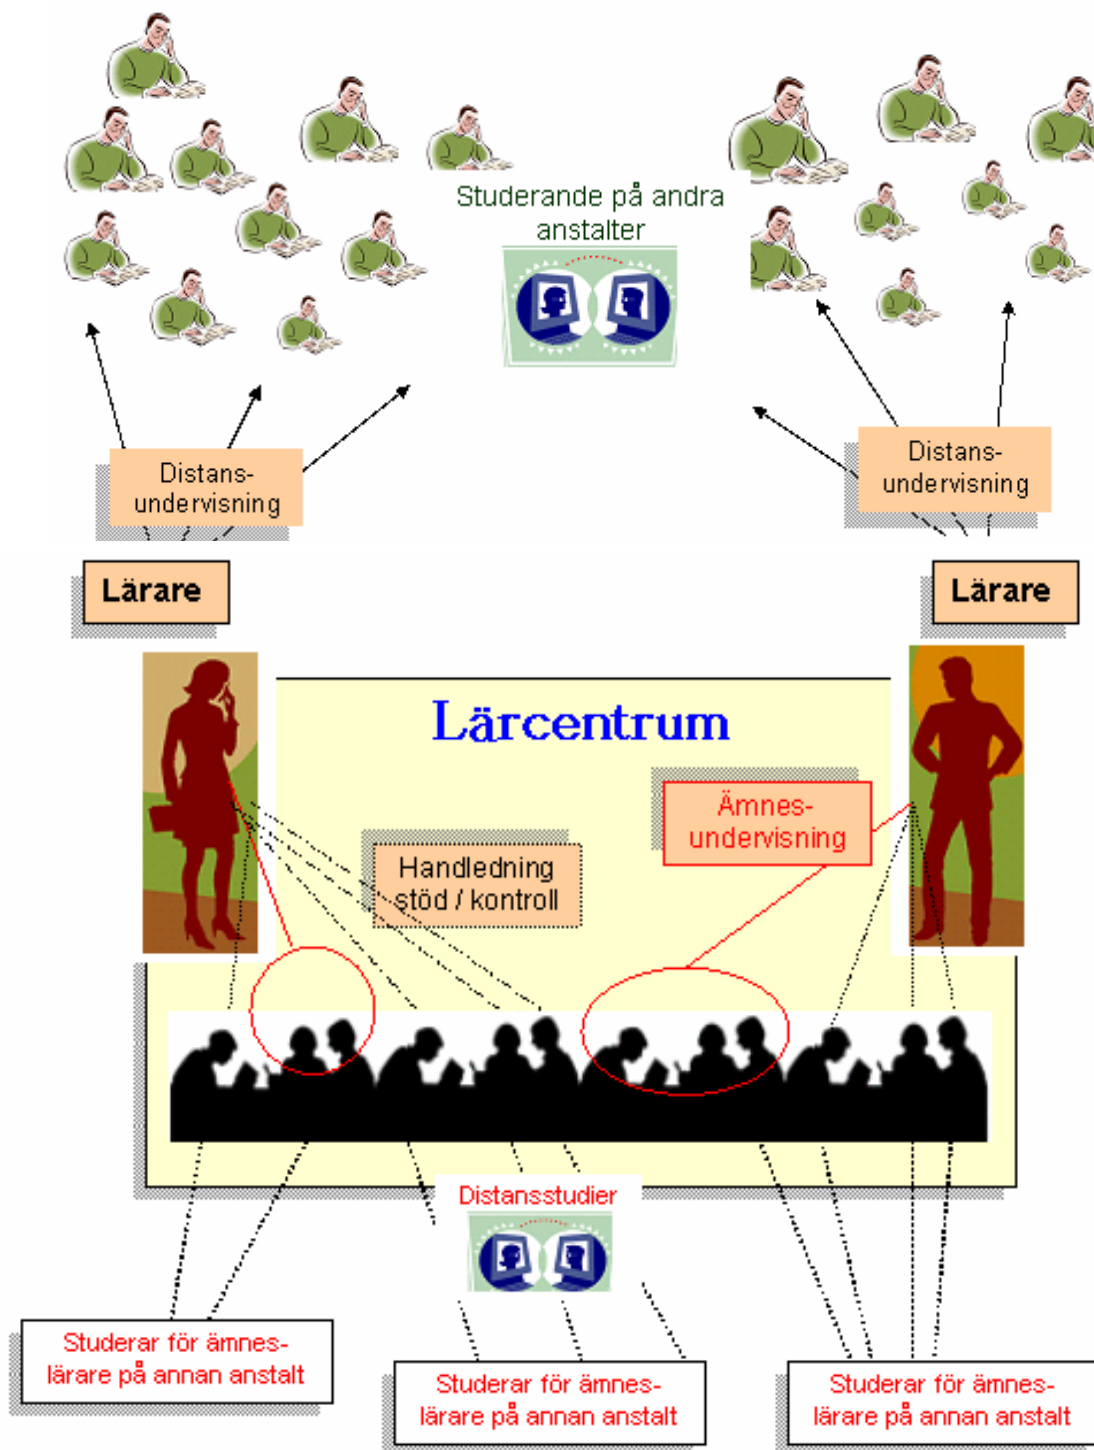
Studerande på andra anstalter

Distansundervisning

Distansundervisning

Lärare

Lärare

Lärcentrum

Ämnesundervisning

Handledning stöd / kontroll

Distansstudier

Studerar för ämneslärare på annan anstalt

Studerar för ämneslärare på annan anstalt

Studerar för ämneslärare på annan anstalt